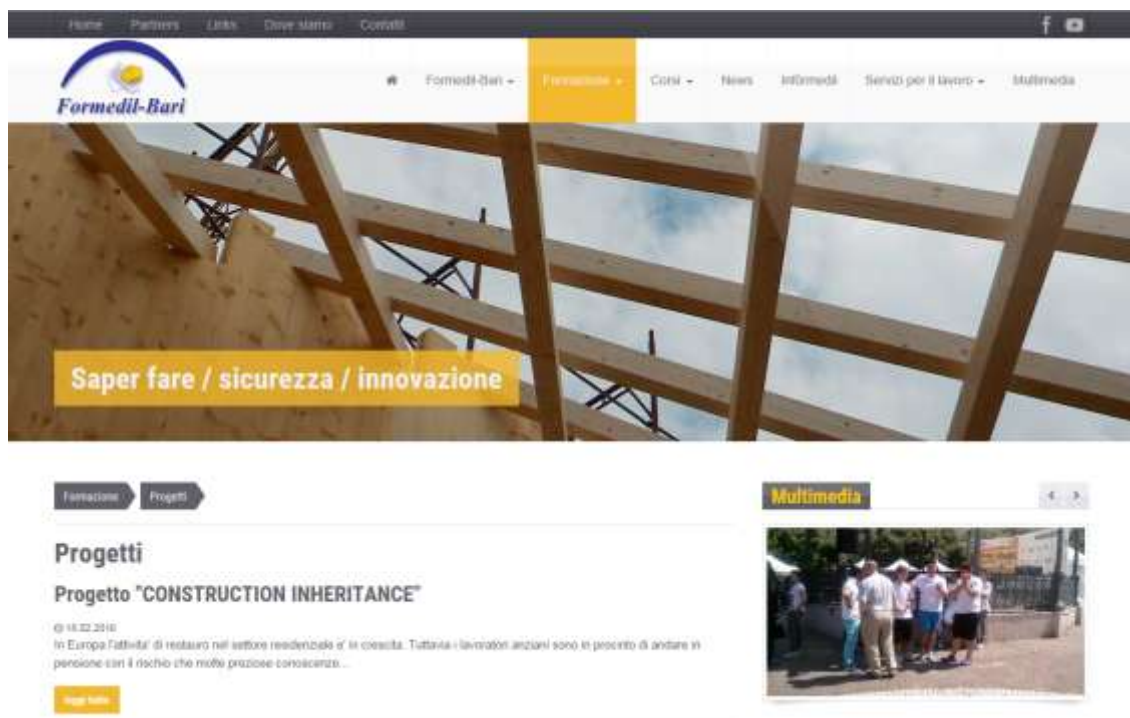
Home Partners Links Dove siamo Contatti

Formedil-Bari

Formedil-Bari Formazione Corsi News Informedil Servizi per il lavoro Multimedia

Saper fare / sicurezza / innovazione

Formazione Progetti

Multimedia

Progetti

Progetto "CONSTRUCTION INHERITANCE"

16.02.2016
In Europa l'attivita' di restauro nel settore residenziale e' in crescita. Tuttavia i lavoratori anziani sono in procinto di andare in pensione con il rischio che molte preziose conoscenze...

leggi tutto